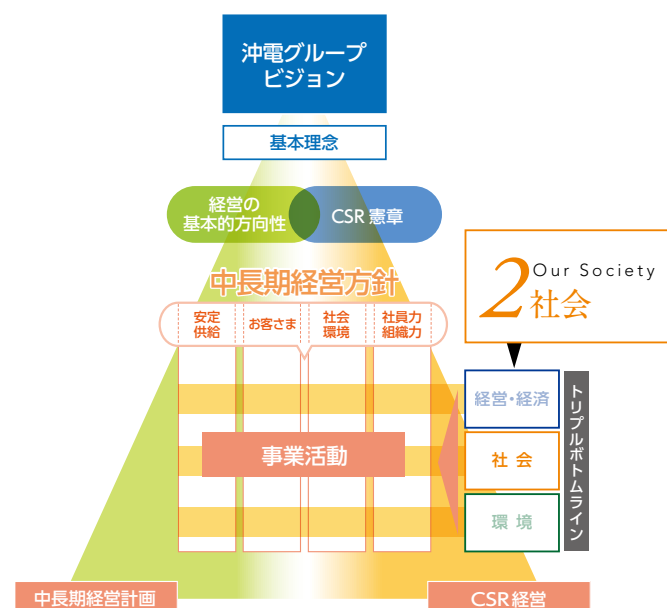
沖電グループビジョン

基本理念

経営の基本的方向性

CSR 憲章

中長期経営方針

安定供給

お客さま

社会環境

社員力組織力

事業活動

2 Our Society 社会

経営・経済

社 会

環 境

トリプルボトムライン

中長期経営計画

CSR経営